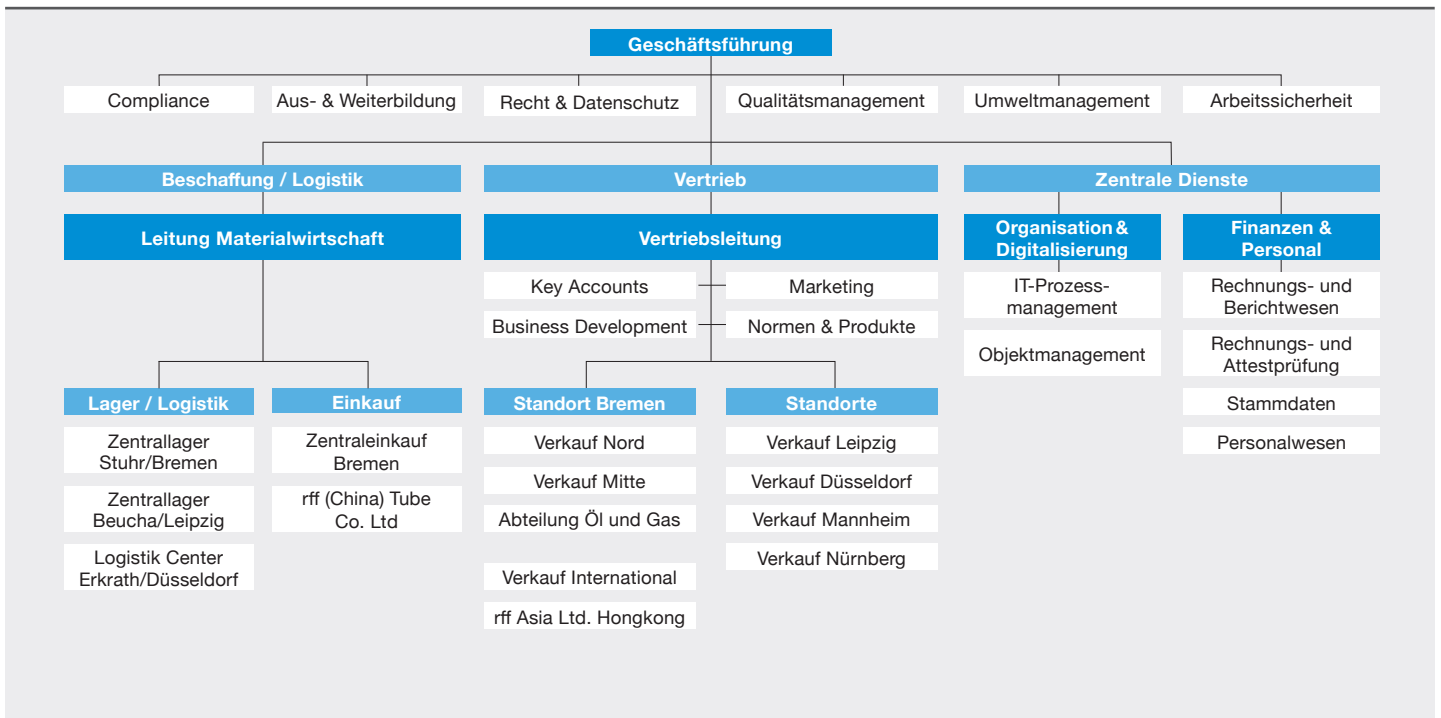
Geschäftsführung

Compliance

Aus- & Weiterbildung

Recht & Datenschutz

Qualitätsmanagement

Umweltmanagement

Arbeitssicherheit

Beschaffung / Logistik

Leitung Materialwirtschaft

Lager / Logistik

Zentrallager Stuhr/Bremen

Zentrallager Beucha/Leipzig

Logistik Center Erkrath/Düsseldorf

Einkauf

Zentraleinkauf Bremen

rff (China) Tube Co. Ltd

Vertrieb

Vertriebsleitung

Key Accounts

Marketing

Business Development

Normen & Produkte

Standort Bremen

Verkauf Nord

Verkauf Mitte

Abteilung Öl und Gas

Verkauf International

rff Asia Ltd. Hongkong

Standorte

Verkauf Leipzig

Verkauf Düsseldorf

Verkauf Mannheim

Verkauf Nürnberg

Zentrale Dienste

Organisation & Digitalisierung

IT-Prozessmanagement

Objektmanagement

Finanzen & Personal

Rechnungs- und Berichtwesen

Rechnungs- und Attestprüfung

Stammdaten

Personalwesen